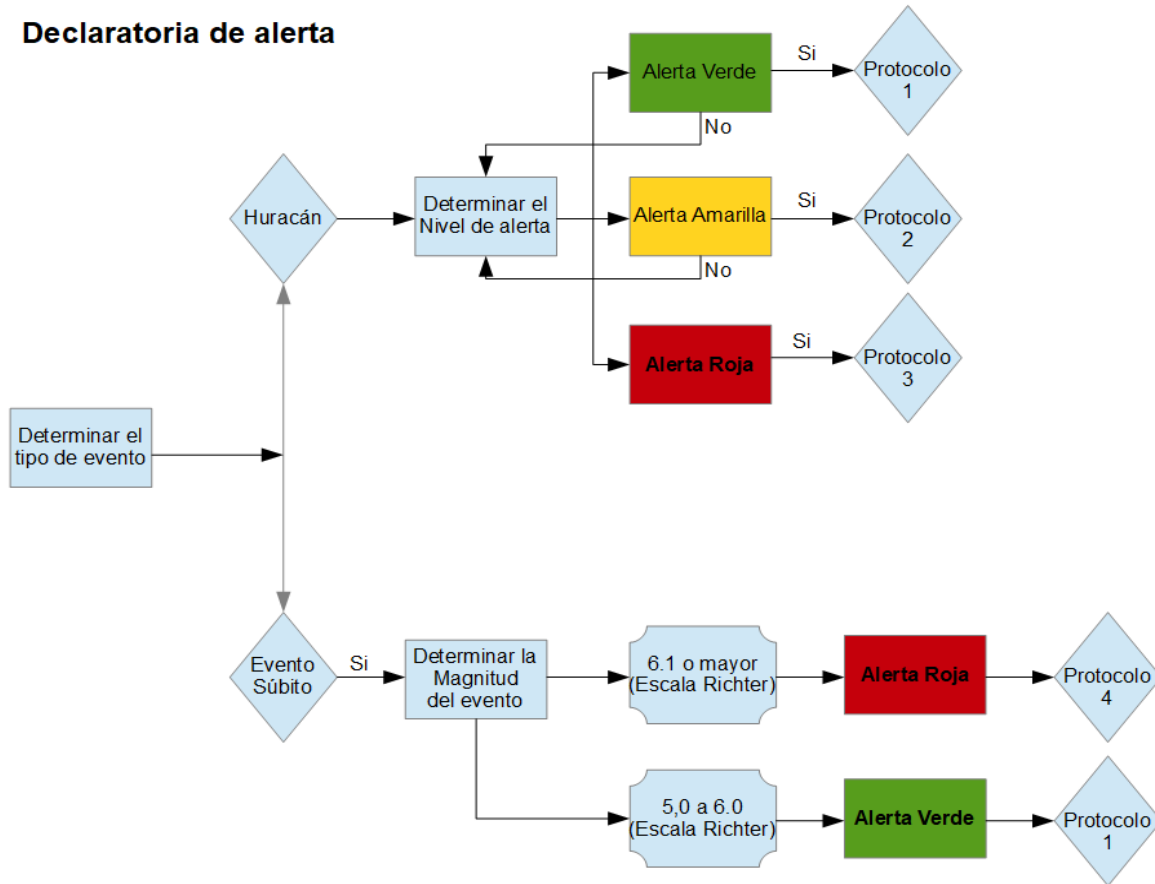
Declaratoria de alerta

Alerta Verde

Si

Protocolo 1

No

Huracán

Determinar el Nivel de alerta

Alerta Amarilla

Si

Protocolo 2

No

Alerta Roja

Si

Protocolo 3

Determinar el tipo de evento

Evento Súbito

Si

Determinar la Magnitud del evento

6.1 o mayor (Escala Richter)

Alerta Roja

Protocolo 4

5,0 a 6.0 (Escala Richter)

Alerta Verde

Protocolo 1